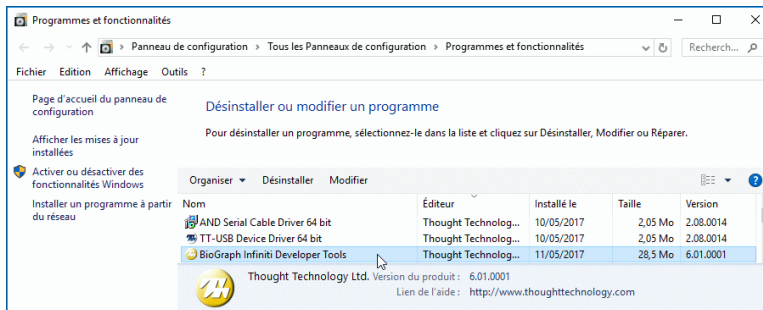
Programmes et fonctionnalités

Panneau de configuration > Tous les Panneaux de configuration > Programmes et fonctionnalités

Recherch...

Fichier Edition Affichage Outils ?

Page d'accueil du panneau de configuration

Afficher les mises à jour installées

Activer ou désactiver des fonctionnalités Windows

Installer un programme à partir du réseau

Désinstaller ou modifier un programme

Pour désinstaller un programme, sélectionnez-le dans la liste et cliquez sur Désinstaller, Modifier ou Réparer.

Organiser ▾ Désinstaller Modifier

| Nom | Éditeur | Installé le | Taille | Version |
|---|---|---|---|---|
| AND Serial Cable Driver 64 bit | Thought Technolog... | 10/05/2017 | 2,05 Mo | 2.08.0014 |
| TT-USB Device Driver 64 bit | Thought Technolog... | 10/05/2017 | 2,05 Mo | 2.08.0014 |
| BioGraph Infiniti Developer Tools | Thought Technolog... | 11/05/2017 | 28,5 Mo | 6.01.0001 |

Thought Technology Ltd. Version du produit : 6.01.0001
Lien de l'aide : http://www.thoughttechnology.com